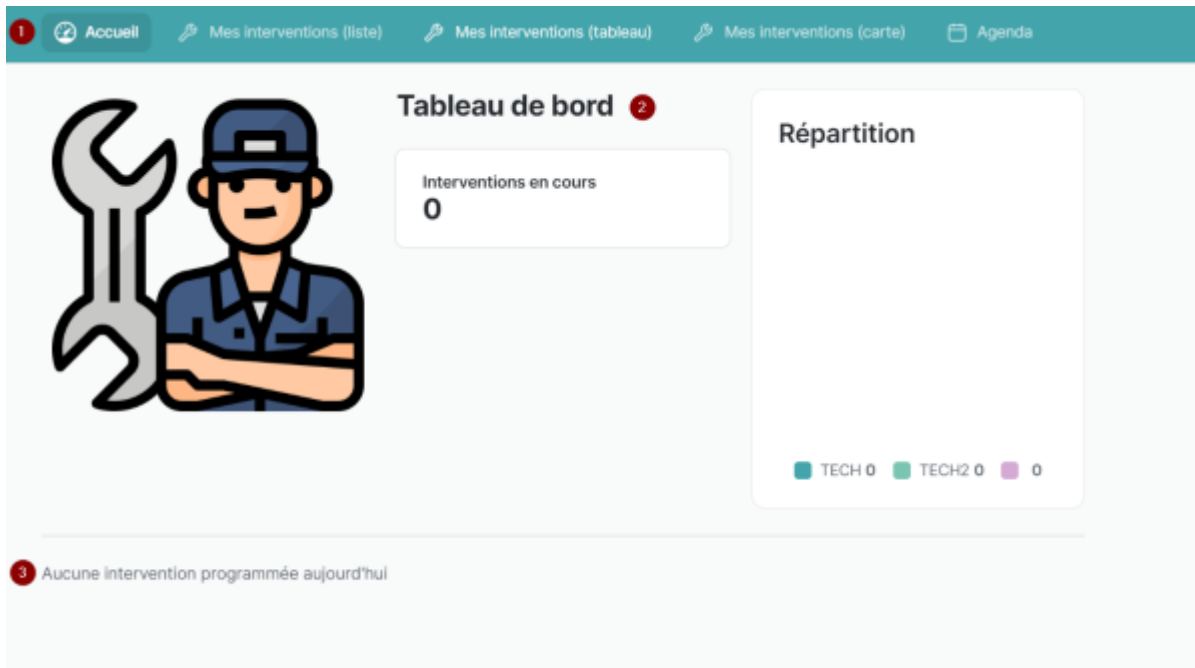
1 Accueil Mes interventions (liste) Mes interventions (tableau) Mes interventions (carte) Agenda

Tableau de bord 2

Interventions en cours
0

Répartition

TECH 0 TECH2 0 0

3 Aucune intervention programmée aujourd'hui